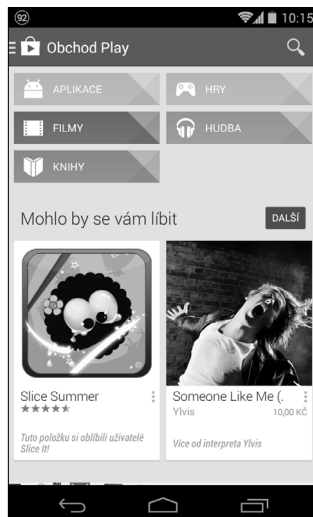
92

10:15

Obchod Play

APLIKACE

HRY

FILMY

HUDBA

KNIHY

Mohlo by se vám líbit

DALŠÍ

Slice Summer

★★★★★

Tuto položku si oblíbili uživatelé Slice It!

Someone Like Me (.

Ylvis

10,00 KČ

Více od interpreta Ylvis